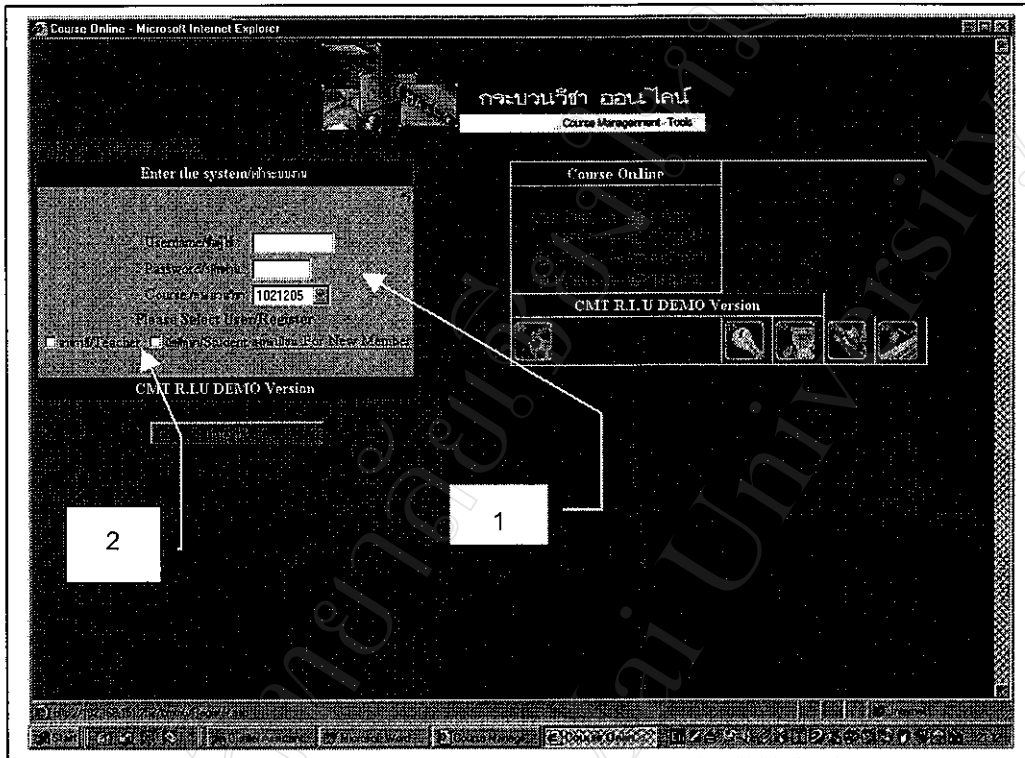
Course Online - Microsoft Internet Explorer

กระบวนวิชา ออนไลน์

Course Management Tools

Enter the system/เข้าระบบ

Username/ชื่อผู้ใช้ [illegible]

Password/รหัสผ่าน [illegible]

Course/กระบวนวิชา 1021205

Please Select User/Register

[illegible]/Teacher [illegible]/Student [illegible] For New Member

CMT R.I.U DEMO Version

Course Online

CMT R.I.U DEMO Version

1

2

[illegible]